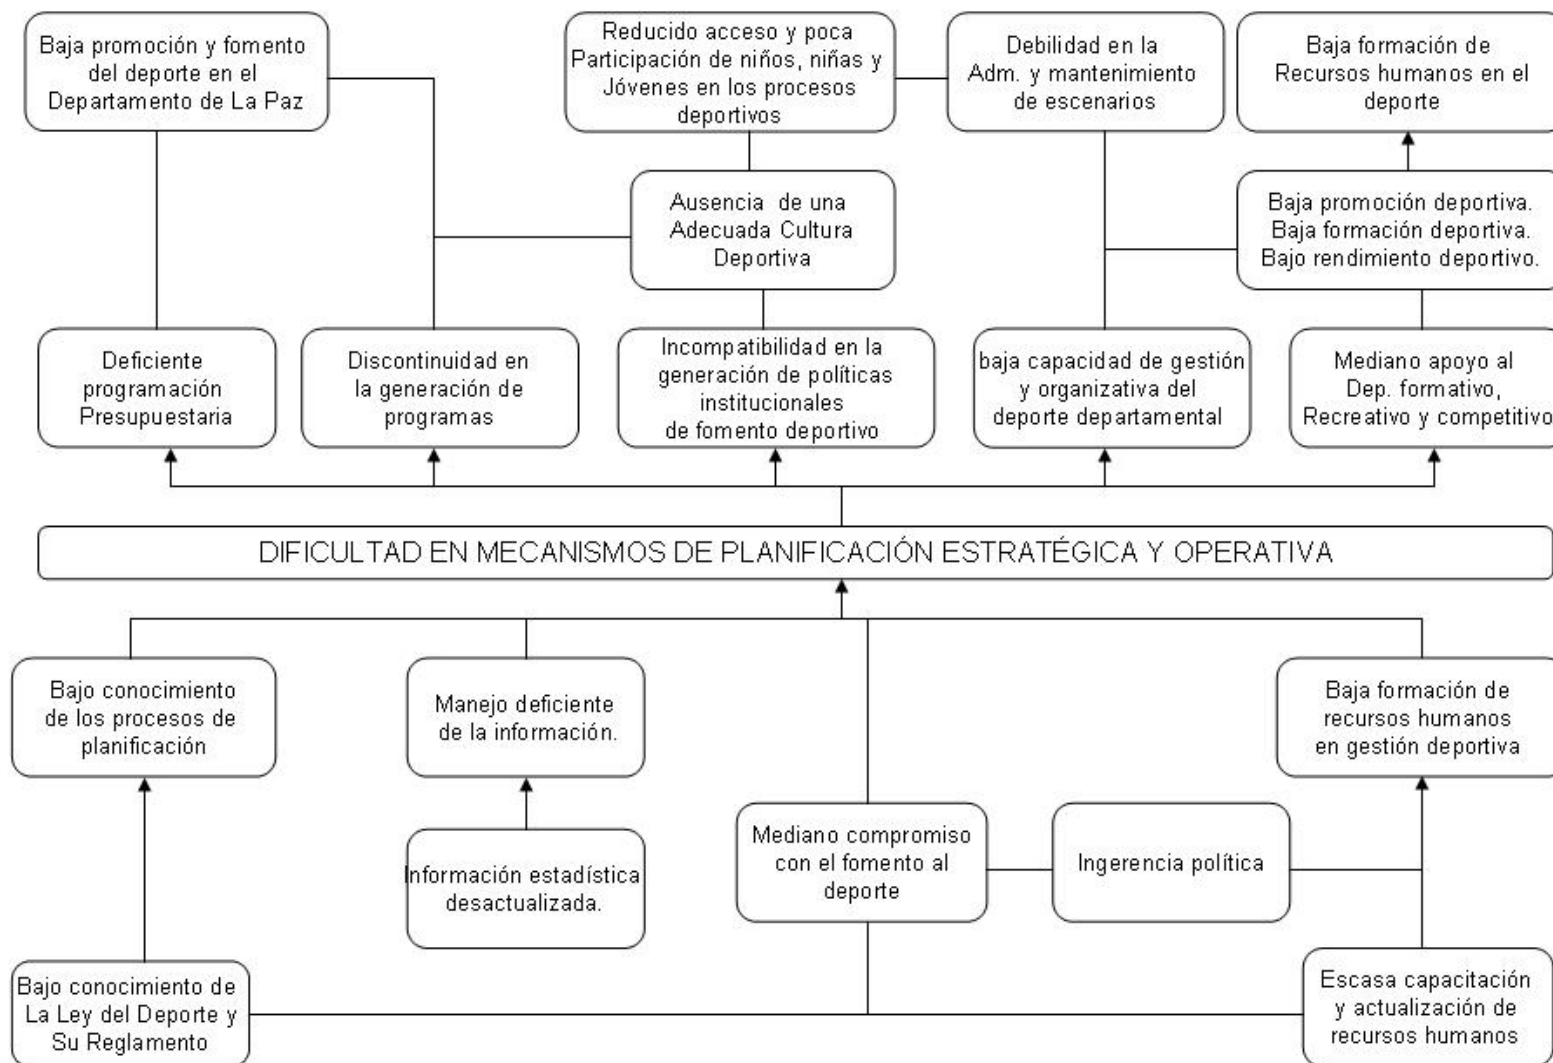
Baja promoción y fomento del deporte en el Departamento de La Paz

Reducido acceso y poca Participación de niños, niñas y Jóvenes en los procesos deportivos

Debilidad en la Adm. y mantenimiento de escenarios

Baja formación de Recursos humanos en el deporte

Ausencia de una Adecuada Cultura Deportiva

Baja promoción deportiva. Baja formación deportiva. Bajo rendimiento deportivo.

Deficiente programación Presupuestaria

Discontinuidad en la generación de programas

Incompatibilidad en la generación de políticas institucionales de fomento deportivo

baja capacidad de gestión y organizativa del deporte departamental

Mediano apoyo al Dep. formativo, Recreativo y competitivo

DIFICULTAD EN MECANISMOS DE PLANIFICACIÓN ESTRATÉGICA Y OPERATIVA

Bajo conocimiento de los procesos de planificación

Manejo deficiente de la información.

Baja formación de recursos humanos en gestión deportiva

Información estadística desactualizada.

Mediano compromiso con el fomento al deporte

Ingerencia política

Bajo conocimiento de La Ley del Deporte y Su Reglamento

Escasa capacitación y actualización de recursos humanos